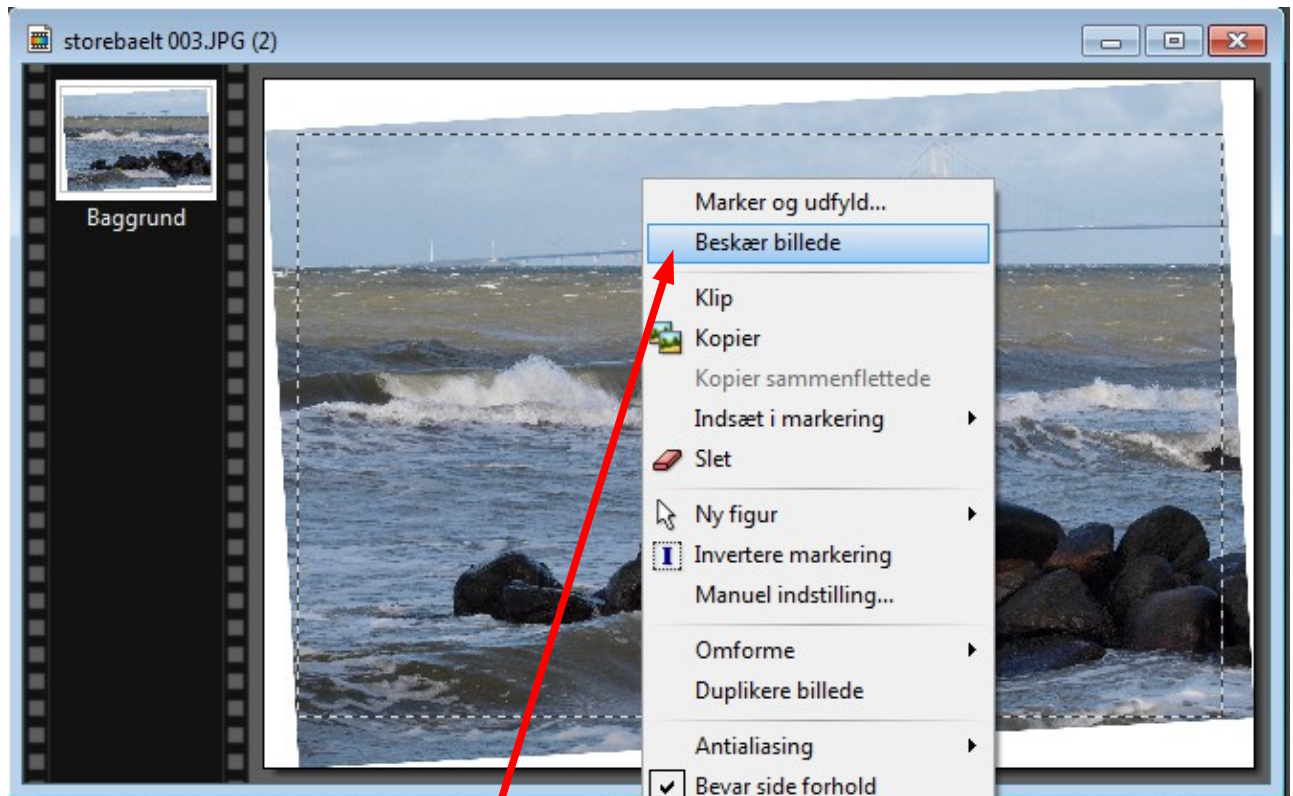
storebaelt 003.JPG (2)

Baggrund

Marker og udfyld...
Beskær billede
Klip
Kopier
Kopier sammenflettede
Indsæt i markering
Slet
Ny figur
Invertere markering
Manuel indstilling...
Omforme
Duplikere billede
Antialiasing
Bevar side forhold